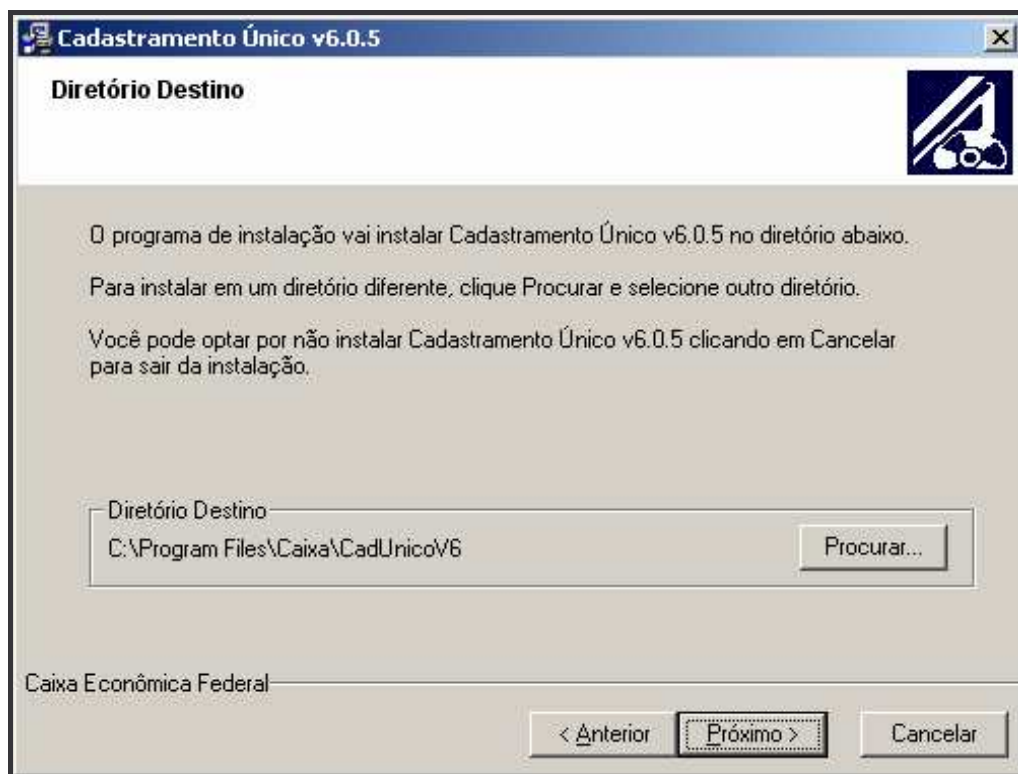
Cadastramento Único v6.0.5

Diretório Destino

O programa de instalação vai instalar Cadastramento Único v6.0.5 no diretório abaixo.

Para instalar em um diretório diferente, clique Procurar e selecione outro diretório.

Você pode optar por não instalar Cadastramento Único v6.0.5 clicando em Cancelar para sair da instalação.

Diretório Destino

C:\Program Files\Caixa\CadUnicoV6

Procurar...

Caixa Econômica Federal

< Anterior

Próximo >

Cancelar